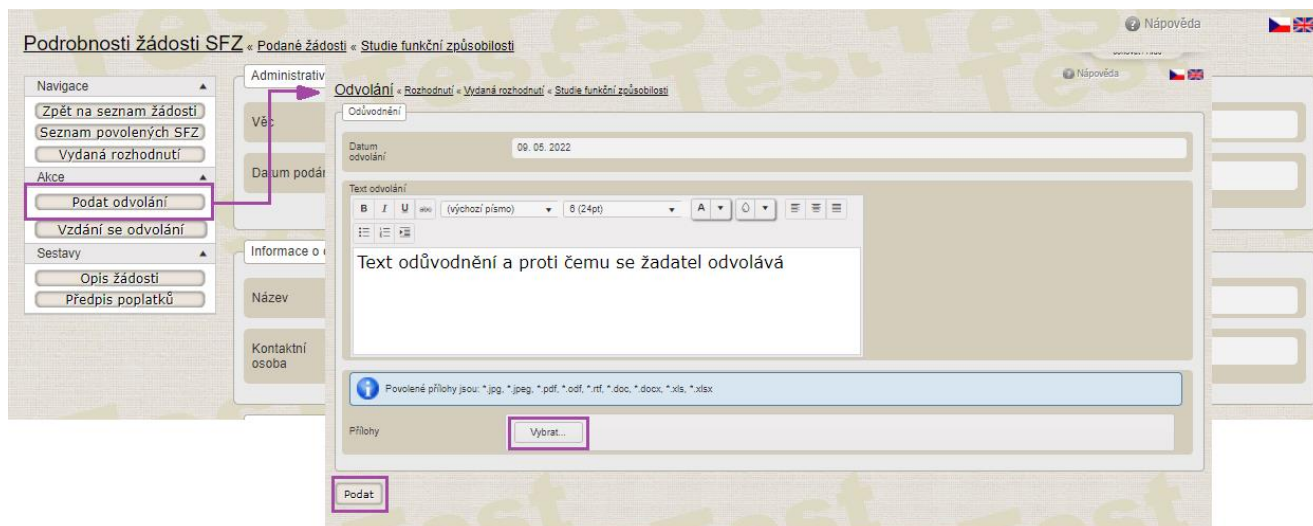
Nápověda

Podrobnosti žádosti SFZ « Podané žádosti « Studie funkční způsobilosti

Navigace
Zpět na seznam žádostí
Seznam povolených SFZ
Vydaná rozhodnutí
Akce
Podat odvolání
Vzdání se odvolání
Sestavy
Opis žádosti
Předpis poplatků

Administrativ
Věc
Datum podán
Informace o
Název
Kontaktní osoba

Nápověda

Odvolání « Rozhodnutí « Vydaná rozhodnutí « Studie funkční způsobilosti

Odůvodnění

Datum odvolání
09. 05. 2022

Text odvolání
B I U abc (výchozí písmo) 6 (24pt) A

Text odůvodnění a proti čemu se žadatel odvolává

Povolené přílohy jsou: *.jpg, *.jpeg, *.pdf, *.odf, *.rtf, *.doc, *.docx, *.xls, *.xlsx

Přílohy
Vybrat...

Podat